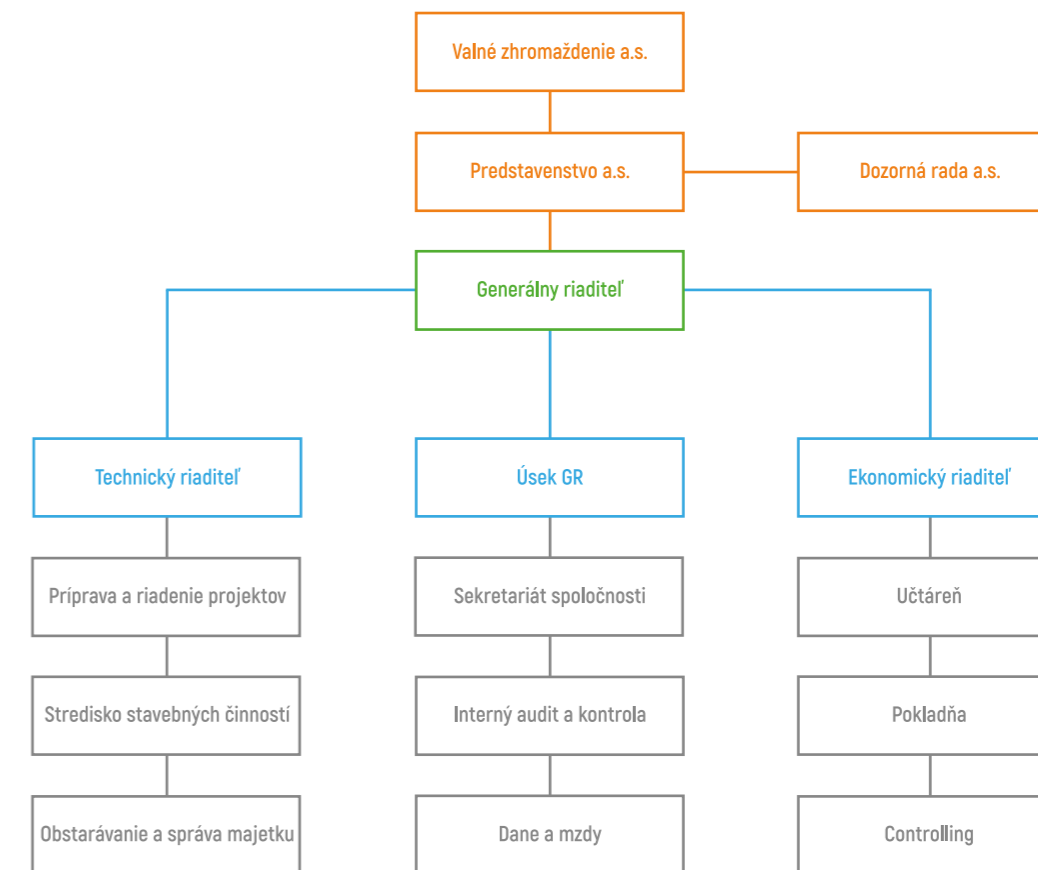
Valné zhromaždenie a.s.

Predstavenstvo a.s.

Dozorná rada a.s.

Generálny riaditeľ

Technický riaditeľ

Príprava a riadenie projektov

Stredisko stavebných činností

Obstarávanie a správa majetku

Úsek GR

Sekretariát spoločnosti

Interný audit a kontrola

Dane a mzdy

Ekonomický riaditeľ

Učtáreň

Pokladňa

Controlling